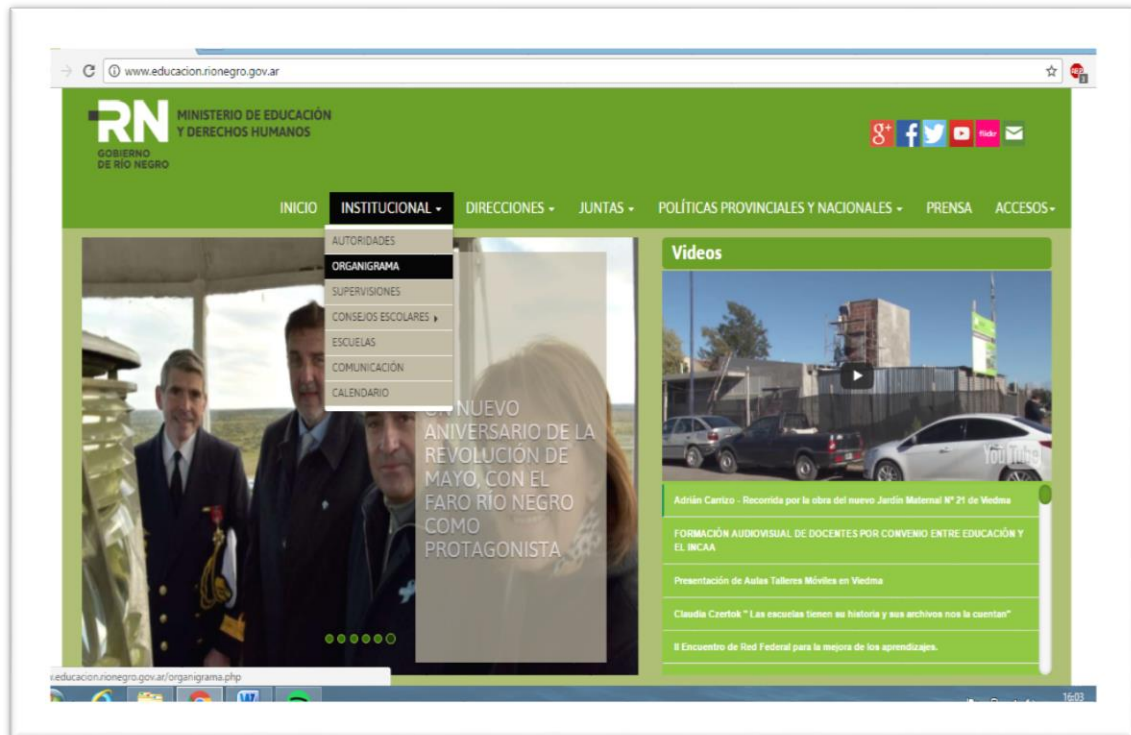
www.educacion.rionegro.gov.ar

RN
GOBIERNO DE RÍO NEGRO
MINISTERIO DE EDUCACIÓN Y DERECHOS HUMANOS

flickr

INICIO
INSTITUCIONAL
DIRECCIONES
JUNTAS
POLÍTICAS PROVINCIALES Y NACIONALES
PRENSA
ACCESOS

AUTORIDADES
ORGANIGRAMA
SUPERVISIONES
CONSEJOS ESCOLARES
ESCUELAS
COMUNICACIÓN
CALENDARIO

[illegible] NUEVO ANIVERSARIO DE LA REVOLUCIÓN DE MAYO, CON EL FARO RÍO NEGRO COMO PROTAGONISTA

Videos

YouTube

Adrián Carrizo - Recorrida por la obra del nuevo Jardín Maternal Nº 21 de Viedma

FORMACIÓN AUDIOVISUAL DE DOCENTES POR CONVENIO ENTRE EDUCACIÓN Y EL INCAA

Presentación de Aulas Talleres Móviles en Viedma

Claudia Czertok " Las escuelas tienen su historia y sus archivos nos la cuentan"

II Encuentro de Red Federal para la mejora de los aprendizajes.

.educacion.rionegro.gov.ar/organigrama.php

16:03